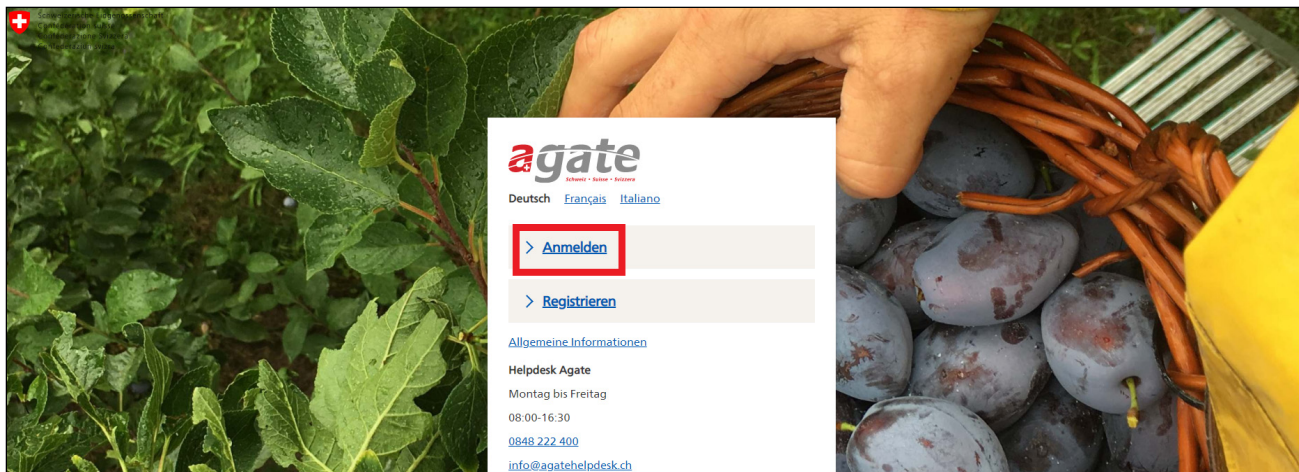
Schweizerische Eidgenossenschaft
Confédération suisse
Confederazione Svizzera
Confederaziun svizra

agate
Schweiz • Suisse • Svizzera

Deutsch Français Italiano

> Anmelden

> Registrieren

Allgemeine Informationen

Helpdesk Agate

Montag bis Freitag

08:00-16:30

0848 222 400

info@agatehelpdesk.ch